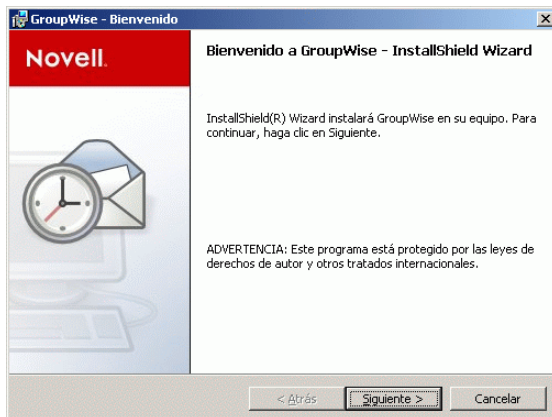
GroupWise - Bienvenido

X

Novell.

Bienvenido a GroupWise - InstallShield Wizard

InstallShield(R) Wizard instalará GroupWise en su equipo. Para continuar, haga clic en Siguiente.

ADVERTENCIA: Este programa está protegido por las leyes de derechos de autor y otros tratados internacionales.

< Atrás

Siguiente >

Cancelar